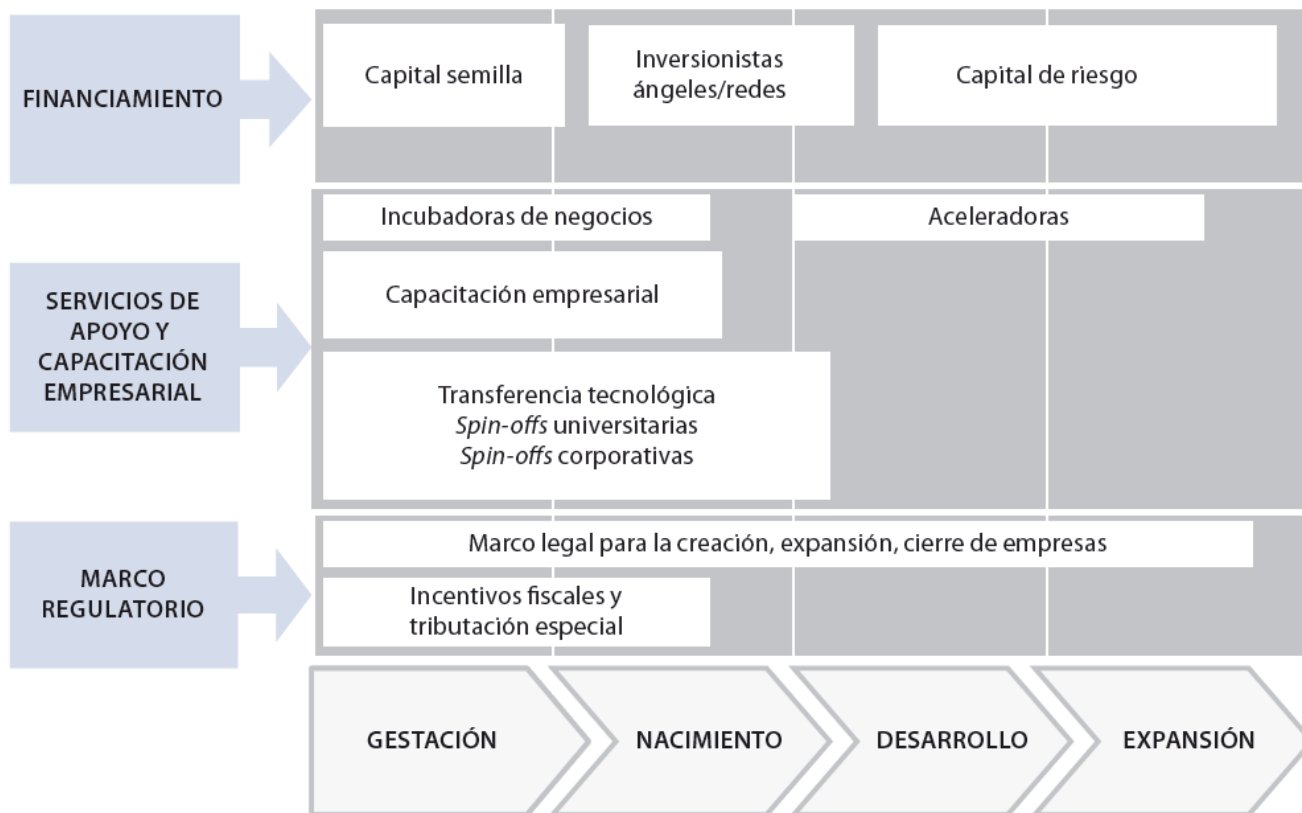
FINANCIAMIENTO

Capital semilla

Inversionistas ángeles/redes

Capital de riesgo

SERVICIOS DE APOYO Y CAPACITACIÓN EMPRESARIAL

Incubadoras de negocios

Aceleradoras

Capacitación empresarial

Transferencia tecnológica
*Spin-offs* universitarias
*Spin-offs* corporativas

MARCO REGULATORIO

Marco legal para la creación, expansión, cierre de empresas

Incentivos fiscales y tributación especial

GESTACIÓN

NACIMIENTO

DESARROLLO

EXPANSIÓN